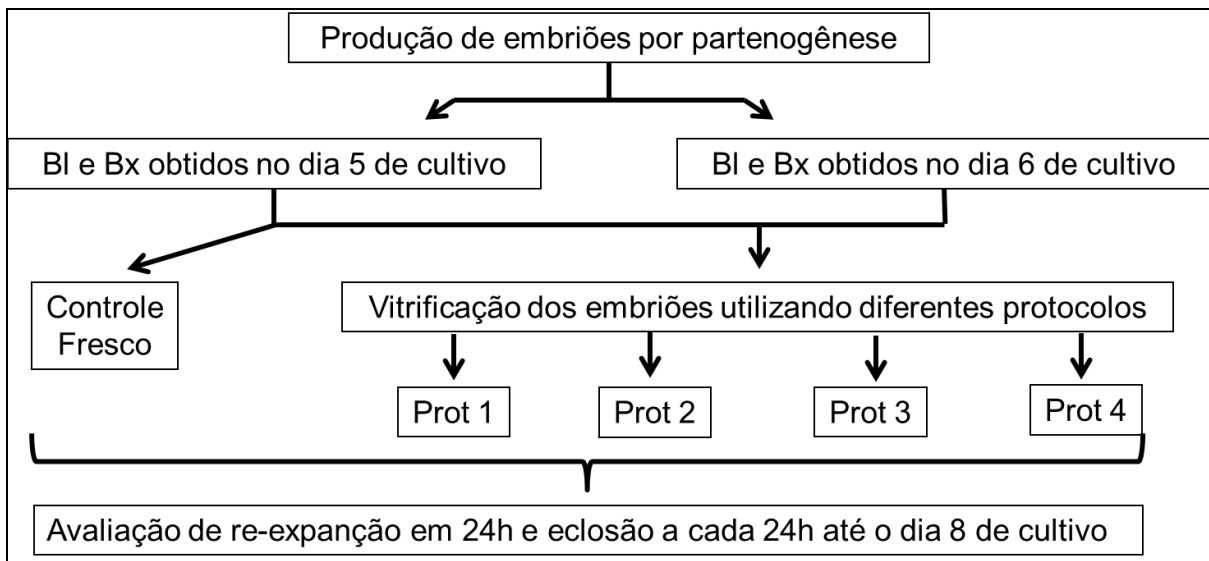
Produção de embriões por partenogênese

Bl e Bx obtidos no dia 5 de cultivo

Bl e Bx obtidos no dia 6 de cultivo

Controle Fresco

Vitrificação dos embriões utilizando diferentes protocolos

Prot 1

Prot 2

Prot 3

Prot 4

Avaliação de re-expanção em 24h e eclosão a cada 24h até o dia 8 de cultivo